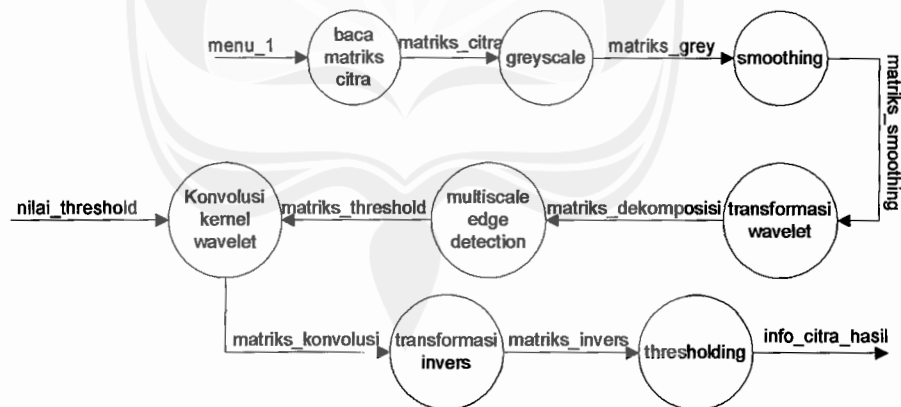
menu_1

baca matriks citra

matriks_citra

greyscale

matriks_grey

smoothing

matriks_smoothing

transformasi wavelet

matriks_dekomposisi

multiscale edge detection

matriks_threshold

Konvolusi kernel wavelet

nilai_threshold

matriks_konvolusi

transformasi invers

matriks_invers

thresholding

info_citra_hasil